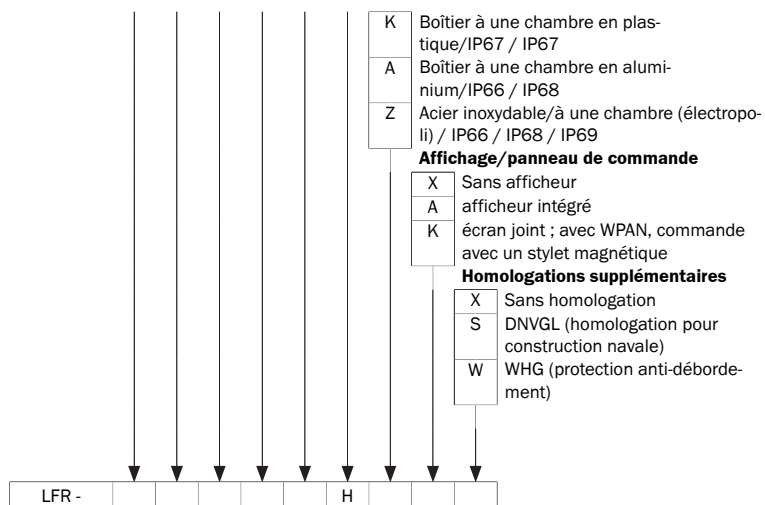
K Boîtier à une chambre en plastique/IP67 / IP67

A Boîtier à une chambre en aluminium/IP66 / IP68

Z Acier inoxydable/à une chambre (électropoli) / IP66 / IP68 / IP69

**Affichage/panneau de commande**

X Sans afficheur

A afficheur intégré

K écran joint ; avec WPAN, commande avec un stylet magnétique

**Homologations supplémentaires**

X Sans homologation

S DNVGL (homologation pour construction navale)

W WHG (protection anti-débordement)

| LFR - | | | | | | H | | | |
|---|---|---|---|---|---|---|---|---|---|